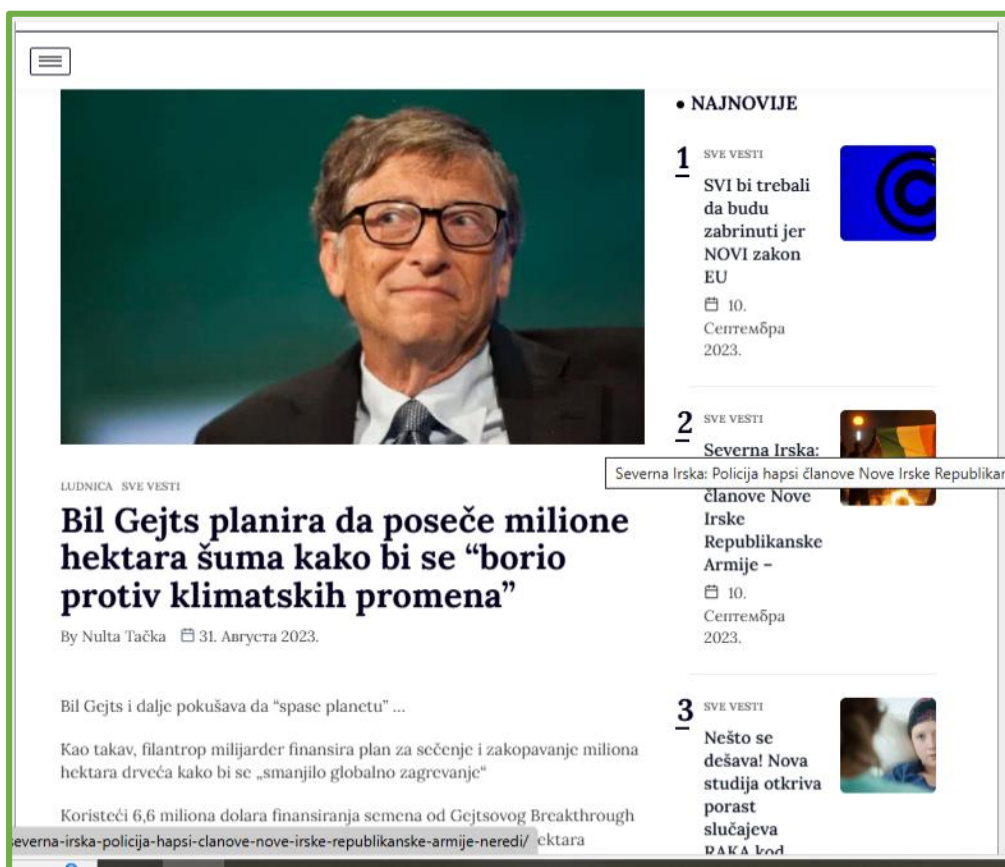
• NAJNOVIJE

1 SVE VESTI
SVI bi trebali da budu zabrinuti jer NOVI zakon EU
10. Септембра 2023.

2 SVE VESTI
Severna Irska:
Severna Irska: Policija hapsi članove Nove Irske Republikar
članove Nove Irske Republikanske Armije –
10. Септембра 2023.

3 SVE VESTI
Nešto se dešava! Nova studija otkriva porast slučajeva RAKA kod

LUDNICA SVE VESTI

Bil Gejts planira da poseče milione hektara šuma kako bi se “borio protiv klimatskih promena”

By Nulta Tačka 31. Августа 2023.

Bil Gejts i dalje pokušava da “spase planetu” ...

Kao takav, filantrop milijarder finansira plan za sečenje i zakopavanje miliona hektara drveća kako bi se „smanjilo globalno zagrevanje“

Koristeći 6,6 miliona dolara finansiranja semena od Gejtsovog Breakthrough
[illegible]ektara

everna-irska-policija-hapsi-clanove-nove-irske-republikanske-armije-neredi/